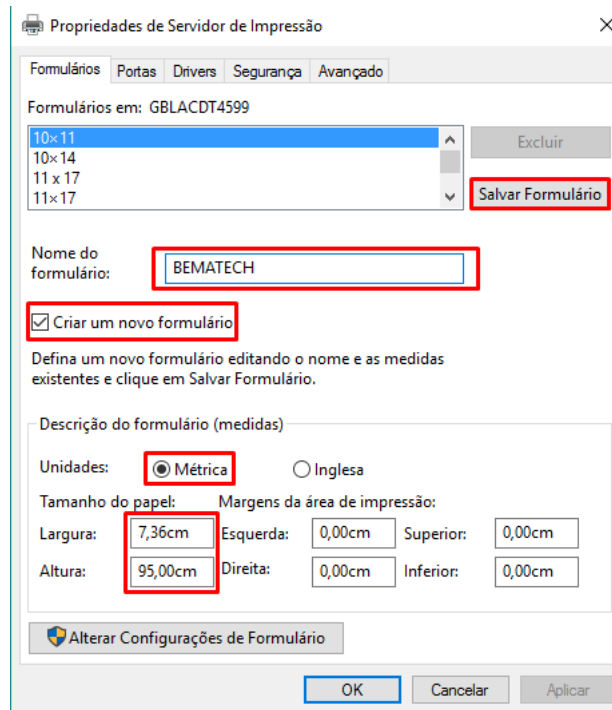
Propriedades de Servidor de Impressão ×

Formulários | Portas | Drivers | Segurança | Avançado

Formulários em: GBLACDT4599

10×11
10×14
11 x 17
11×17

Excluir

Salvar Formulário

Nome do formulário: BEMATECH

☑ Criar um novo formulário

Defina um novo formulário editando o nome e as medidas existentes e clique em Salvar Formulário.

Descrição do formulário (medidas)

Unidades: ◉ Métrica ○ Inglesa

Tamanho do papel:

Largura: 7,36cm

Altura: 95,00cm

Margens da área de impressão:

Esquerda: 0,00cm

Superior: 0,00cm

Direita: 0,00cm

Inferior: 0,00cm

Alterar Configurações de Formulário

OK | Cancelar | Aplicar